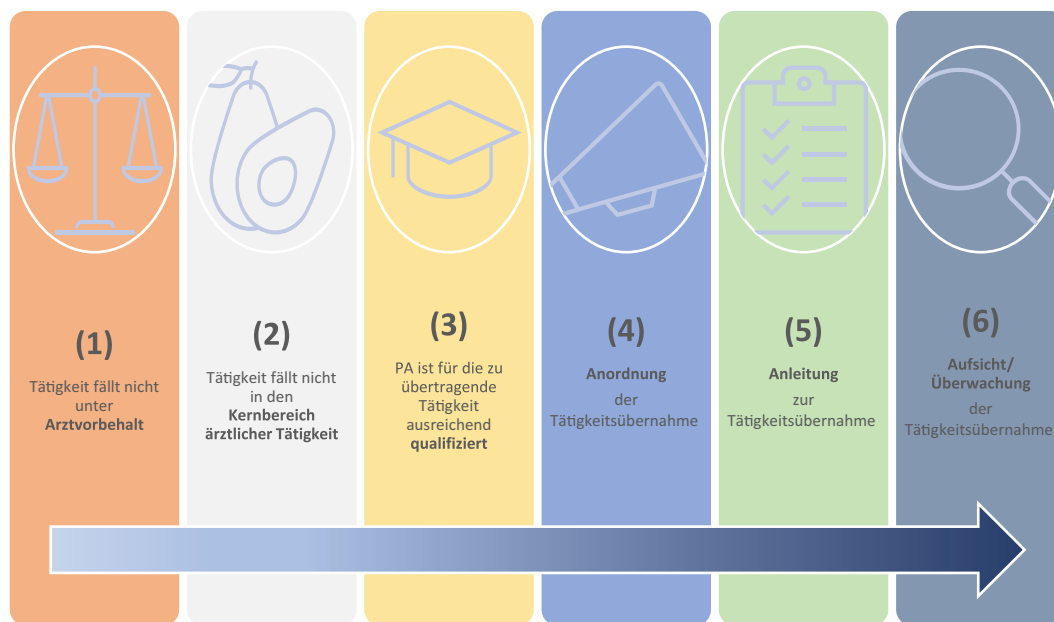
(1)

Tätigkeit fällt nicht unter **Arztvorbehalt**

(2)

Tätigkeit fällt nicht in den **Kernbereich ärztlicher Tätigkeit**

(3)

PA ist für die zu übertragende Tätigkeit ausreichend **qualifiziert**

(4)

**Anordnung** der Tätigkeitsübernahme

(5)

**Anleitung** zur Tätigkeitsübernahme

(6)

**Aufsicht/ Überwachung** der Tätigkeitsübernahme